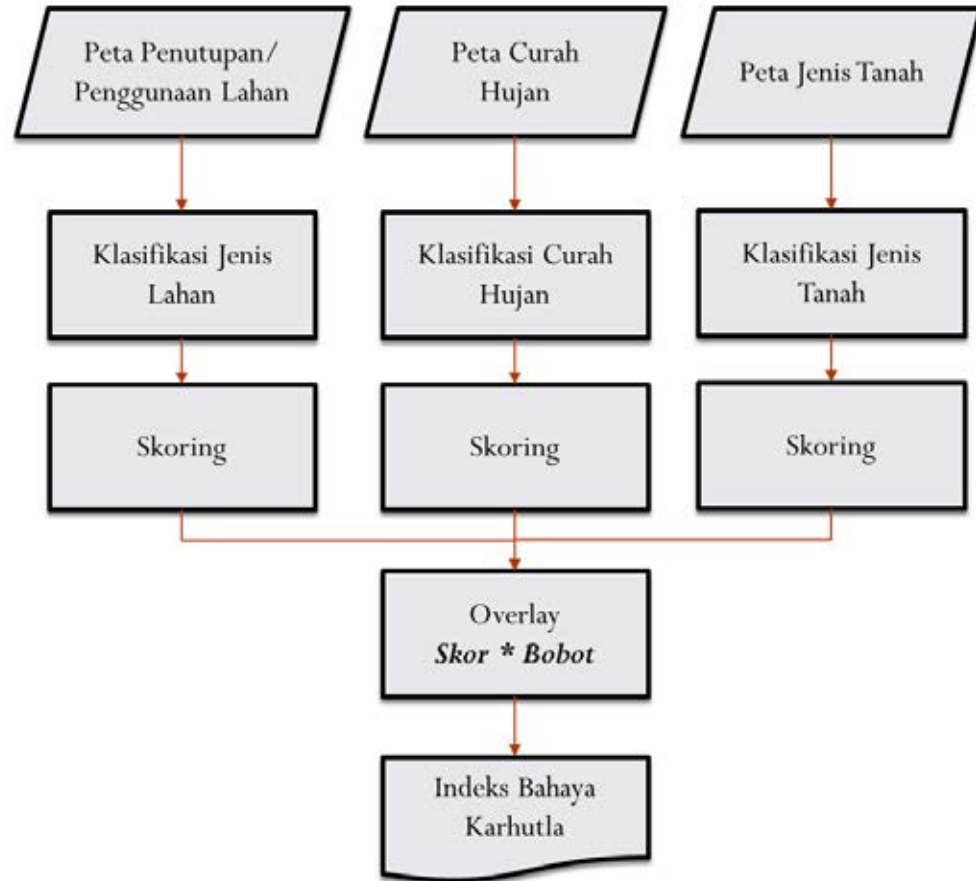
Peta Penutupan/ Penggunaan Lahan

Peta Curah Hujan

Peta Jenis Tanah

Klasifikasi Jenis Lahan

Klasifikasi Curah Hujan

Klasifikasi Jenis Tanah

Skoring

Skoring

Skoring

Overlay
***Skor * Bobot***

Indeks Bahaya Karhutla